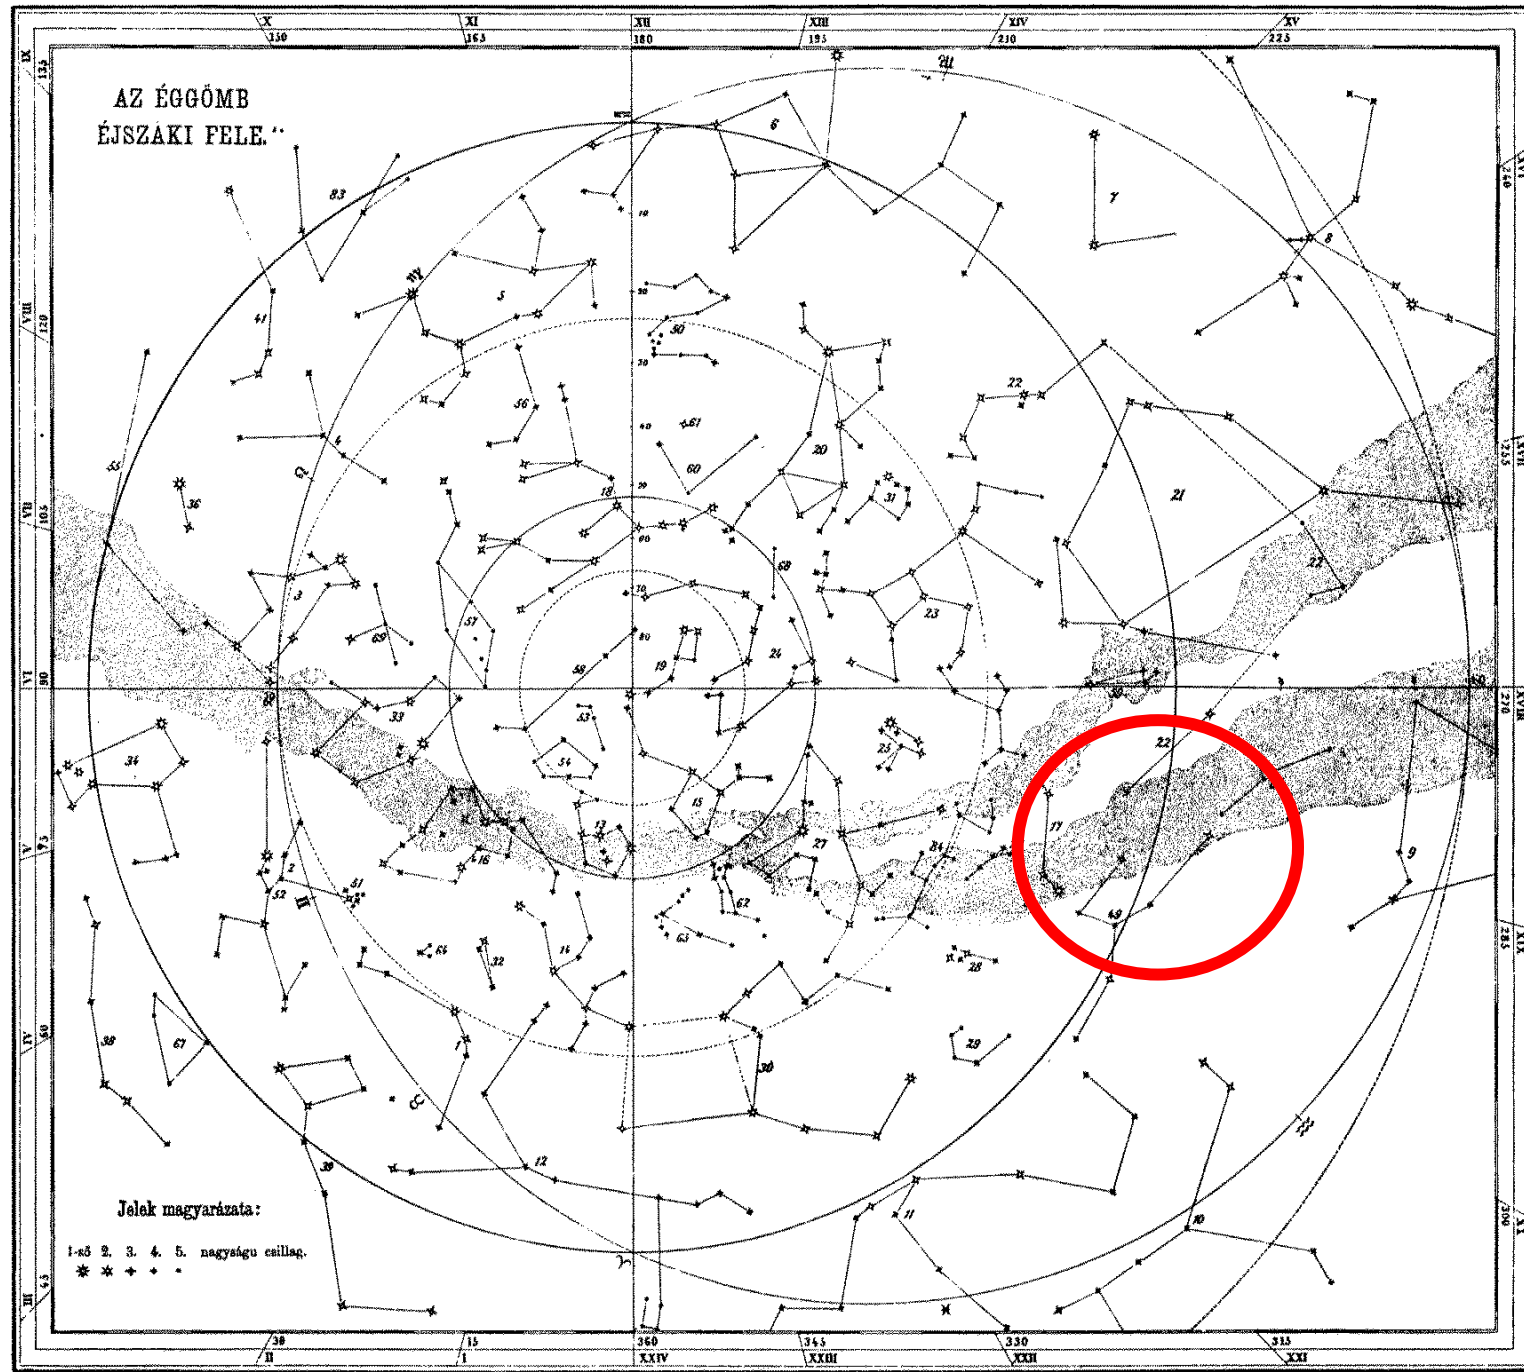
AZ ÉGGÖMB ÉJSZAKI FELE.

X 150
XI 165
XII 180
XIII 195
XIV 210
XV 225
XVI 240
XVII 255
XVIII 270
XIX 285
XX 300
IX 135
VIII 120
VII 105
VI 90
V 75
IV 60
III 45
II 30
I 15
XXIV 360
XXIII 345
XXII 330
XXI 315

83
41
4
55
36
3
69
34
33
2
52
51
38
67
39
5
56
57
58
53
54
16
13
15
14
32
64
12
1
6
18
50
61
60
20
31
68
19
24
23
25
27
84
62
63
30
29
28
11
10
7
8
22
21
17
49
9
10
20
30
40
50
60
70
80

Jelek magyarázata:
1-ső 2. 3. 4. 5. nagyságu csillag.